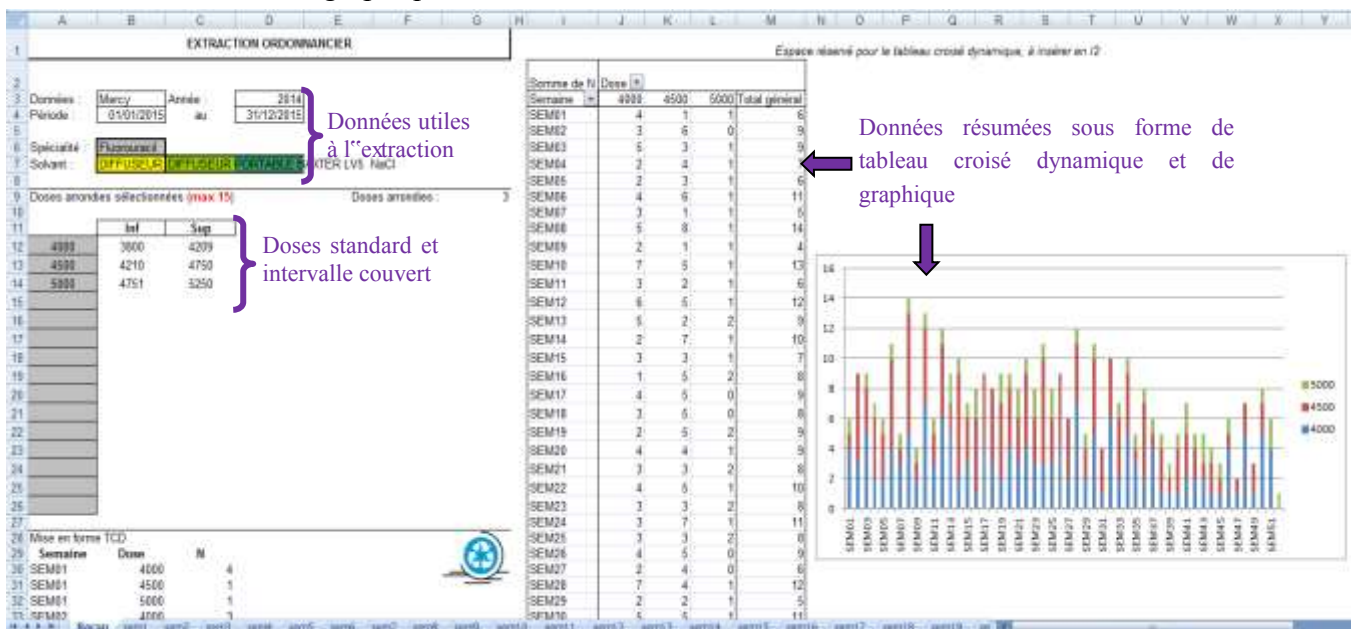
EXTRACTION ORDONNANCIER

Espace réservé pour le tableau croisé dynamique, à insérer en I2

Données : Marcy Année 2014
Période : 01/01/2015 au 31/12/2015

Spécialité : Fluorouracil
Solvant : DIFFUSEUR DIFFUSEUR PORTABLE BAXTER LV5 NaCl

Données utiles à l''extraction

Doses arrondies sélectionnées (max 15) Doses arrondies : 3

| | Inf | Sup |
|---|---|---|
| 4000 | 3800 | 4209 |
| 4500 | 4210 | 4750 |
| 5000 | 4751 | 5250 |

Doses standard et intervalle couvert

Mise en forme TCD

| Semaine | Dose | N |
|---|---|---|
| SEM01 | 4000 | 4 |
| SEM01 | 4500 | 1 |
| SEM01 | 5000 | 1 |
| SEM02 | 4000 | 3 |

Somme de N Dose

| Semaine | 4000 | 4500 | 5000 | Total général |
|---|---|---|---|---|
| SEM01 | 4 | 1 | 1 | 6 |
| SEM02 | 3 | 6 | 0 | 9 |
| SEM03 | 5 | 3 | 1 | 9 |
| SEM04 | 2 | 4 | 1 | 7 |
| SEM05 | 2 | 3 | 1 | 6 |
| SEM06 | 4 | 6 | 1 | 11 |
| SEM07 | 3 | 1 | 1 | 5 |
| SEM08 | 5 | 8 | 1 | 14 |
| SEM09 | 2 | 1 | 1 | 4 |
| SEM10 | 7 | 5 | 1 | 13 |
| SEM11 | 3 | 2 | 1 | 6 |
| SEM12 | 6 | 5 | 1 | 12 |
| SEM13 | 5 | 2 | 2 | 9 |
| SEM14 | 2 | 7 | 1 | 10 |
| SEM15 | 3 | 3 | 1 | 7 |
| SEM16 | 1 | 5 | 2 | 8 |
| SEM17 | 4 | 5 | 0 | 9 |
| SEM18 | 3 | 5 | 0 | 8 |
| SEM19 | 2 | 5 | 2 | 9 |
| SEM20 | 4 | 4 | 1 | 9 |
| SEM21 | 3 | 3 | 2 | 8 |
| SEM22 | 4 | 5 | 1 | 10 |
| SEM23 | 3 | 3 | 2 | 8 |
| SEM24 | 3 | 7 | 1 | 11 |
| SEM25 | 3 | 3 | 2 | 8 |
| SEM26 | 4 | 5 | 0 | 9 |
| SEM27 | 2 | 4 | 0 | 6 |
| SEM28 | 7 | 4 | 1 | 12 |
| SEM29 | 2 | 2 | 1 | 5 |
| SEM30 | 5 | 5 | 1 | 11 |

Données résumées sous forme de tableau croisé dynamique et de graphique

16
14
12
10
8
6
4
2
0
SEM01 SEM03 SEM05 SEM07 SEM09 SEM11 SEM13 SEM15 SEM17 SEM19 SEM21 SEM23 SEM25 SEM27 SEM29 SEM31 SEM33 SEM35 SEM37 SEM39 SEM41 SEM43 SEM45 SEM47 SEM49 SEM51
5000
4500
4000

Bacan sem1 sem2 sem3 sem4 sem5 sem6 sem7 sem8 sem9 sem10 sem11 sem12 sem13 sem14 sem15 sem16 sem17 sem18 sem19